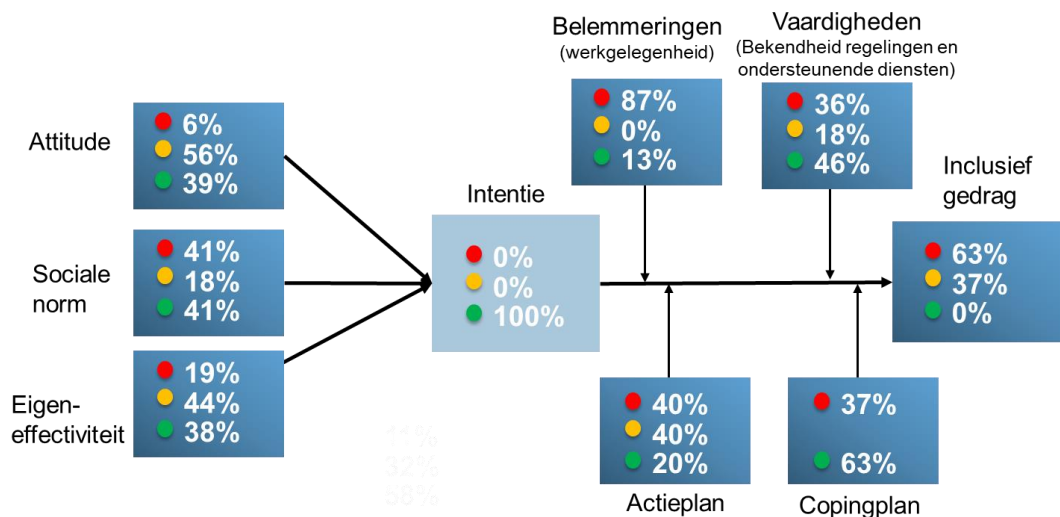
Attitude
6%
56%
39%

Sociale norm
41%
18%
41%

Eigen-effectiviteit
19%
44%
38%

Intentie
0%
0%
100%

Belemmeringen
(werkgelegenheid)
87%
0%
13%

Vaardigheden
(Bekendheid regelingen en ondersteunende diensten)
36%
18%
46%

Inclusief gedrag
63%
37%
0%

40%
40%
20%
Actieplan

37%
63%
Copingplan

11%
32%
58%